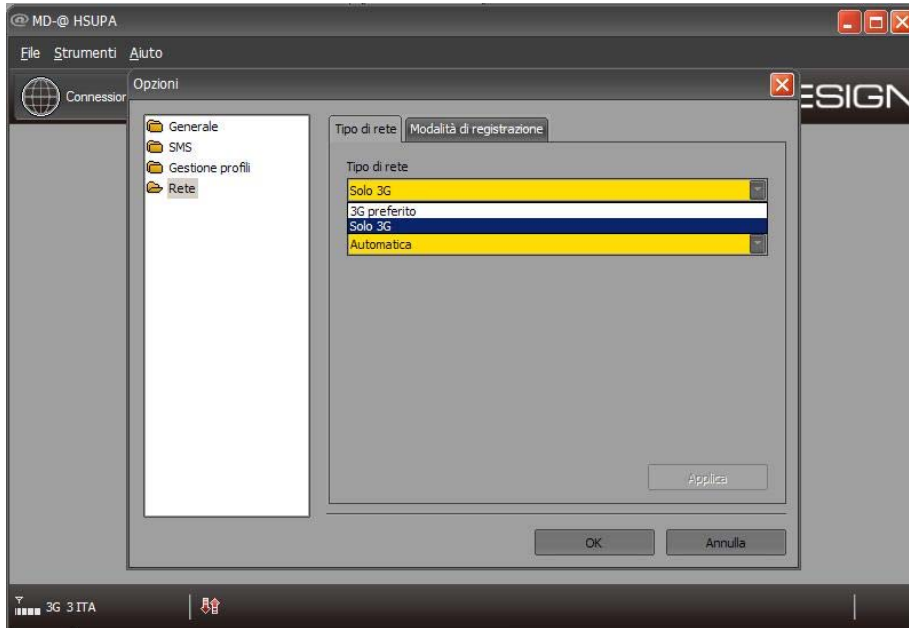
MD-@ HSUPA

File Strumenti Aiuto

Connessior

Opzioni

ESIGN

Generale
SMS
Gestione profili
Rete

Tipo di rete | Modalità di registrazione

Tipo di rete

Solo 3G

3G preferito
Solo 3G
Automatica

Applica

OK

Annulla

3G 3 ITA